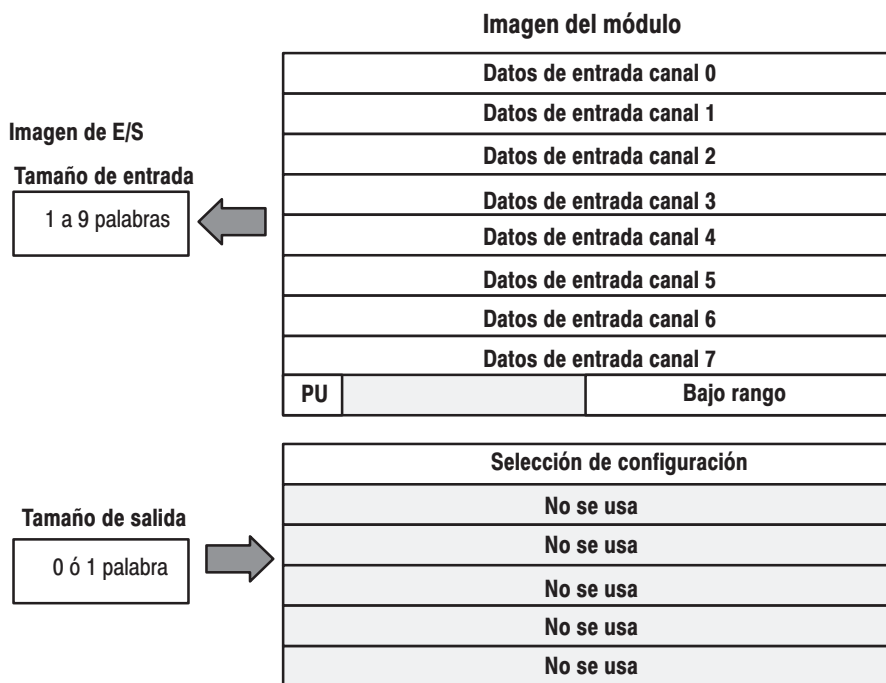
Imagen del módulo

Imagen de E/S

Tamaño de entrada

1 a 9 palabras

| Datos de entrada canal 0 | | |
|---|---|---|
| Datos de entrada canal 1 | | |
| Datos de entrada canal 2 | | |
| Datos de entrada canal 3 | | |
| Datos de entrada canal 4 | | |
| Datos de entrada canal 5 | | |
| Datos de entrada canal 6 | | |
| Datos de entrada canal 7 | | |
| PU | | Bajo rango |

Tamaño de salida

0 ó 1 palabra

| Selección de configuración |
|---|
| No se usa |
| No se usa |
| No se usa |
| No se usa |
| No se usa |